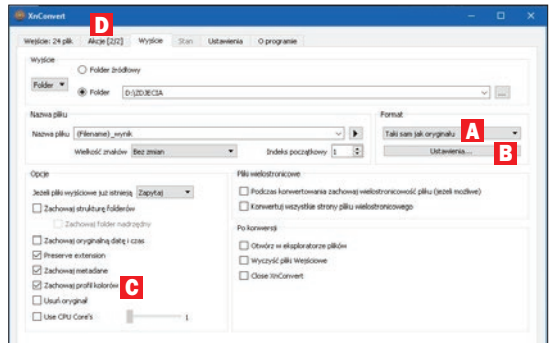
XnConvert

D

Wejście: 24 plik | Akcje [2/2] | Wyjście | Stan | Ustawienia | O programie

Wyjście

Folder źródłowy

Folder ▾ | Folder | D:\ZDJECIA | ...

Nazwa pliku

Nazwa pliku {Filename}_wynik

Wielkość znaków Bez zmian | Indeks początkowy 1

Format

Taki sam jak oryginału

A

Ustawienia...

B

Opcje

Jeżeli pliki wyjściowe już istnieją Zapytaj

Zachowaj strukturę folderów

Zachowaj folder nadrzędny

Zachowaj oryginalną datę i czas

Preserve extension

Zachowaj metadane

Zachowaj profil kolorów

C

Usuń oryginał

Use CPU Core's 1

Pliki wielostronicowe

Podczas konwertowania zachowaj wielostronicowość pliku (jeżeli możliwe)

Konwertuj wszystkie strony pliku wielostronicowego

Po konwersji

Otwórz w eksploratorze plików

Wyczyść pliki Wejściowe

Close XnConvert